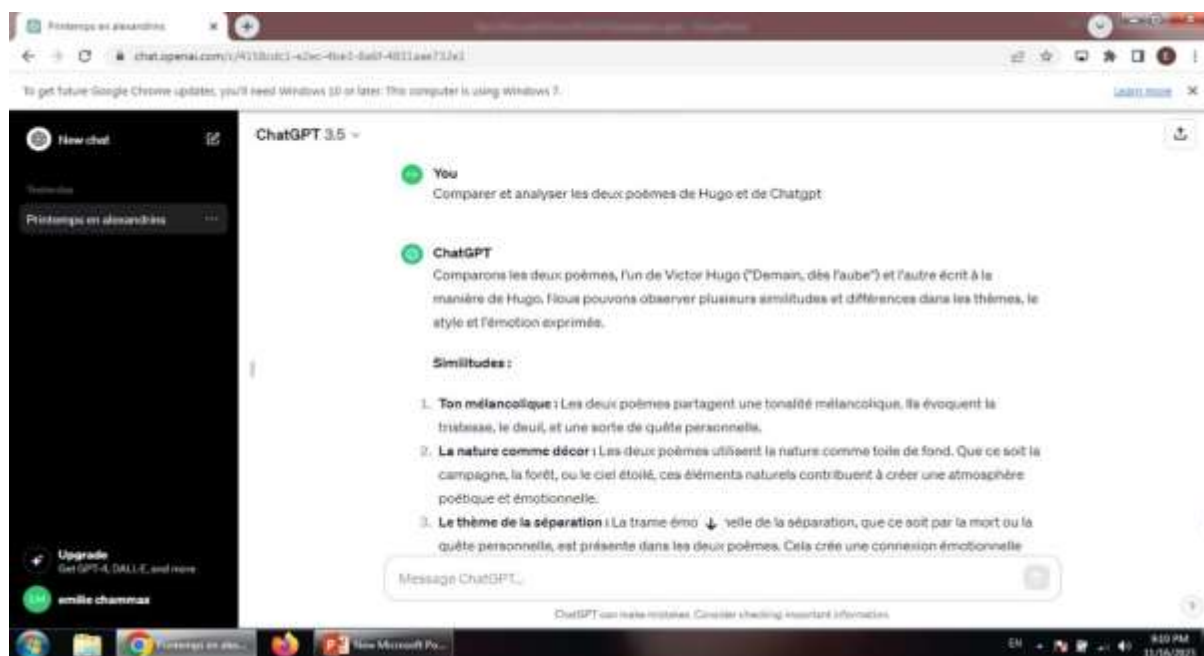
Printemps en alexandrins ×

chat.openai.com/c/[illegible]

To get future Google Chrome updates, you'll need Windows 10 or later. This computer is using Windows 7. Learn more ×

New chat

Yesterday

Printemps en alexandrins

ChatGPT 3.5

You
Comparer et analyser les deux poèmes de Hugo et de Chatgpt

ChatGPT
Comparons les deux poèmes, l'un de Victor Hugo ("Demain, dès l'aube") et l'autre écrit à la manière de Hugo. Nous pouvons observer plusieurs similitudes et différences dans les thèmes, le style et l'émotion exprimés.

Similitudes :

1. **Ton mélancolique :** Les deux poèmes partagent une tonalité mélancolique. Ils évoquent la tristesse, le deuil, et une sorte de quête personnelle.
2. **La nature comme décor :** Les deux poèmes utilisent la nature comme toile de fond. Que ce soit la campagne, la forêt, ou le ciel étoilé, ces éléments naturels contribuent à créer une atmosphère poétique et émotionnelle.
3. **Le thème de la séparation :** La trame émo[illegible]elle de la séparation, que ce soit par la mort ou la quête personnelle, est présente dans les deux poèmes. Cela crée une connexion émotionnelle

Upgrade
Get GPT-4, DALL·E, and more

emilie chammas

Message ChatGPT...

ChatGPT can make mistakes. Consider checking important information.

Printemps en alex...
New Microsoft Po...

EN 9:10 PM 11/16/2023